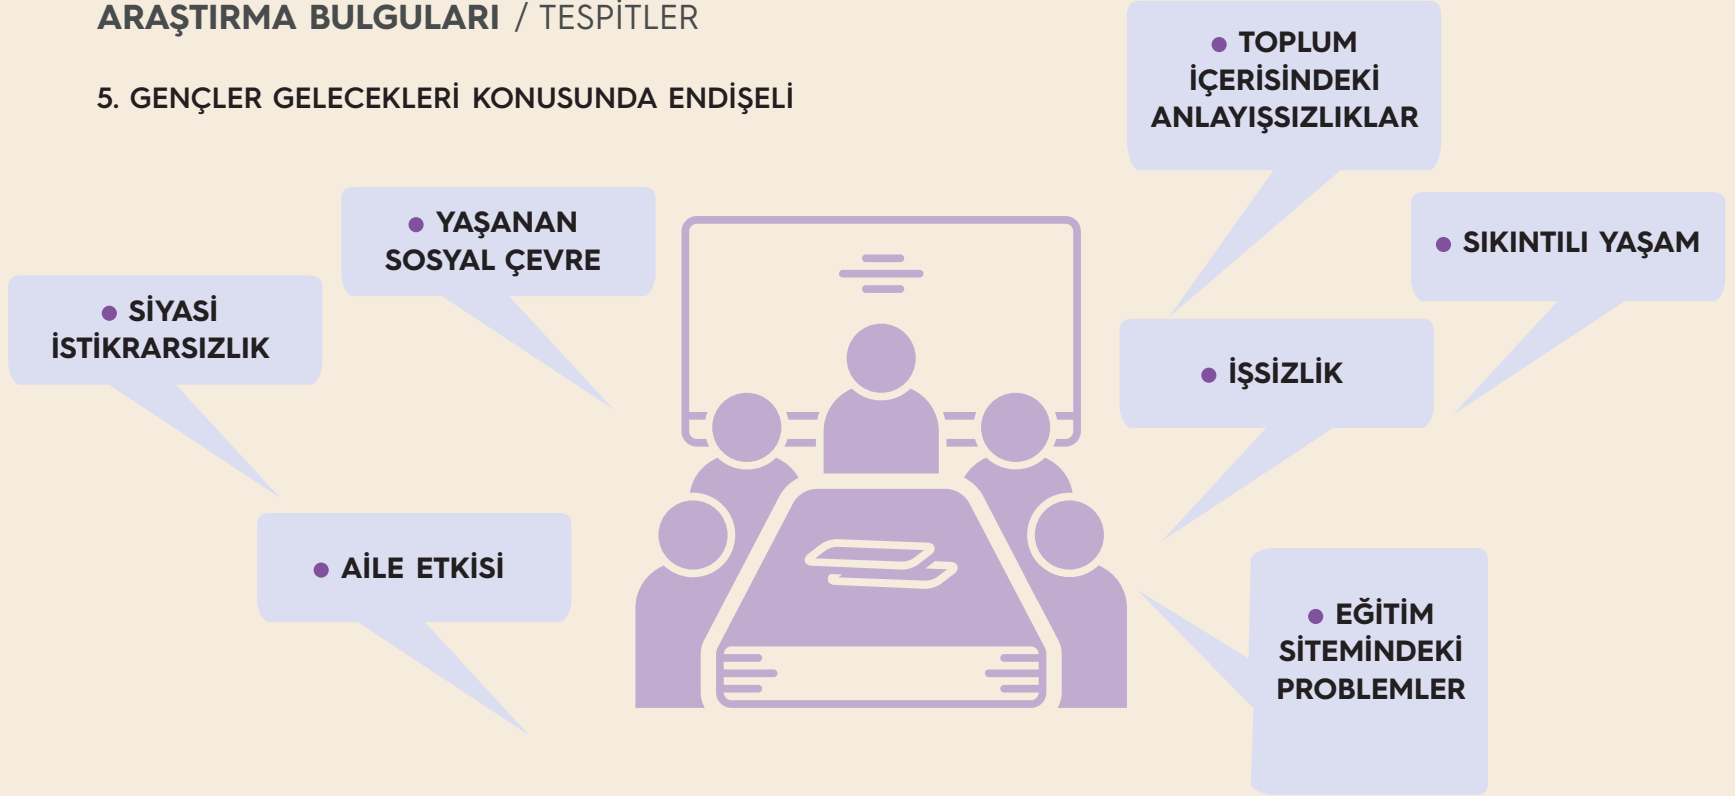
ARAŞTIRMA BULGULARI / TESPİTLER

5. GENÇLER GELECEKLERİ KONUSUNDA ENDİŞELİ

• TOPLUM İÇERİSİNDEKİ ANLAYIŞSIZLIKLAR

• YAŞANAN SOSYAL ÇEVRE

• SIKINTILI YAŞAM

• SİYASİ İSTİKRARSIZLIK

• İŞSİZLİK

• AİLE ETKİSİ

• EĞİTİM SİTEMİNDEKİ PROBLEMLER